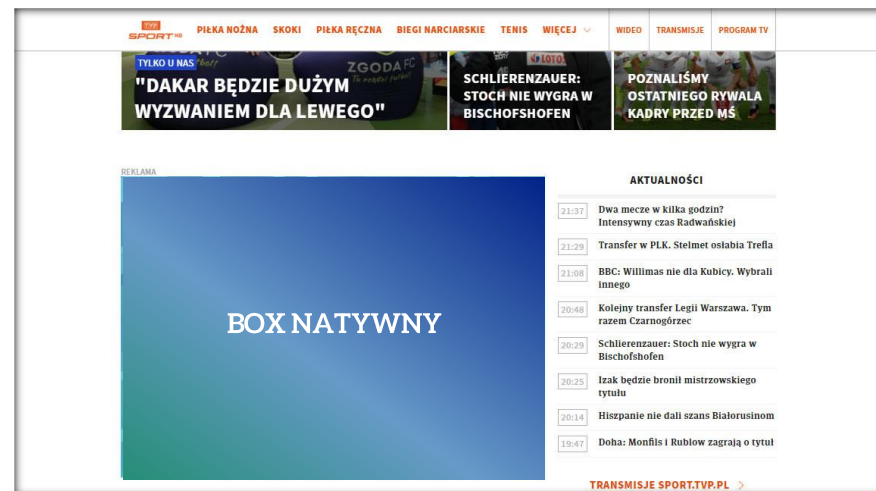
TVP SPORT HD PIŁKA NOŻNA SKOKI PIŁKA RĘCZNA BIEGI NARCIARSKIE TENIS WIĘCEJ WIDEO TRANSMISJE PROGRAM TV

ZGODA FC

TYLKO U NAS

"DAKAR BĘDZIE DUŻYM WYZWANIEM DLA LEWEGO"

LOTTO

SCHLIERENZAUER: STOCH NIE WYGRA W BISCHOFSHOFEN

POZNALIŚMY OSTATNIEGO RYWALA KADRY PRZED MŚ

REKLAMA

BOX NATYWNY

AKTUALNOŚCI

21:37 Dwa mecze w kilka godzin? Intensywny czas Radwańskiej

21:29 Transfer w PLK. Stelmet osłabia Trefla

21:08 BBC: Willimas nie dla Kubicy. Wybrali innego

20:48 Kolejny transfer Legii Warszawa. Tym razem Czarnogórzec

20:29 Schlierenzauer: Stoch nie wygra w Bischofshofen

20:25 Izak będzie bronił mistrzowskiego tytułu

20:14 Hiszpanie nie dali szans Białorusinom

19:47 Doha: Monfils i Rublow zagrają o tytuł

TRANSMISJE SPORT.TVP.PL